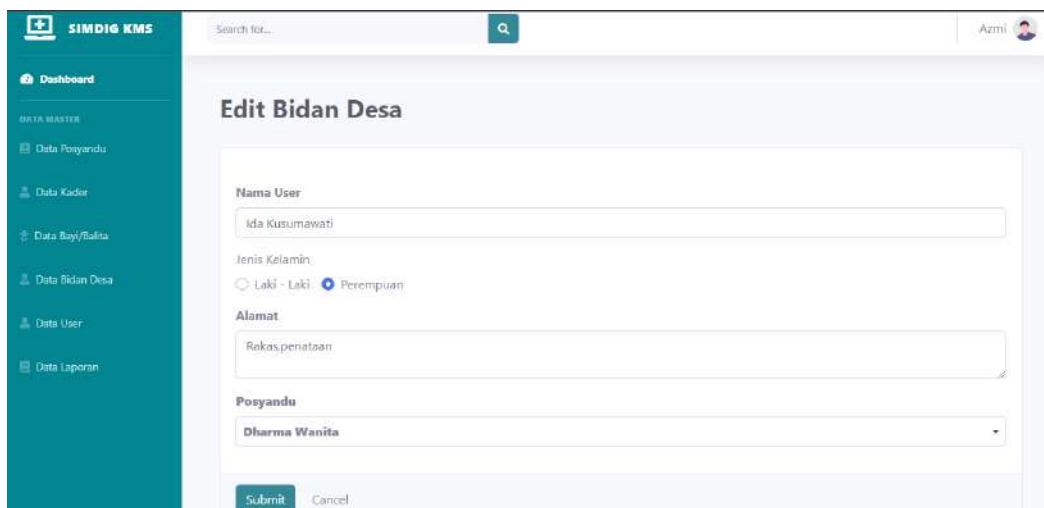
SIMDIG KMS

Dashboard

DATA MASTER

Data Posyandu

Data Kader

Data Bayi/Balita

Data Bidan Desa

Data User

Data Laporan

Search for...

Azmi

Edit Bidan Desa

Nama User

Ida Kusumawati

Jenis Kelamin

Laki - Laki Perempuan

Alamat

Rakas,penataan

Posyandu

Dharma Wanita

Submit Cancel